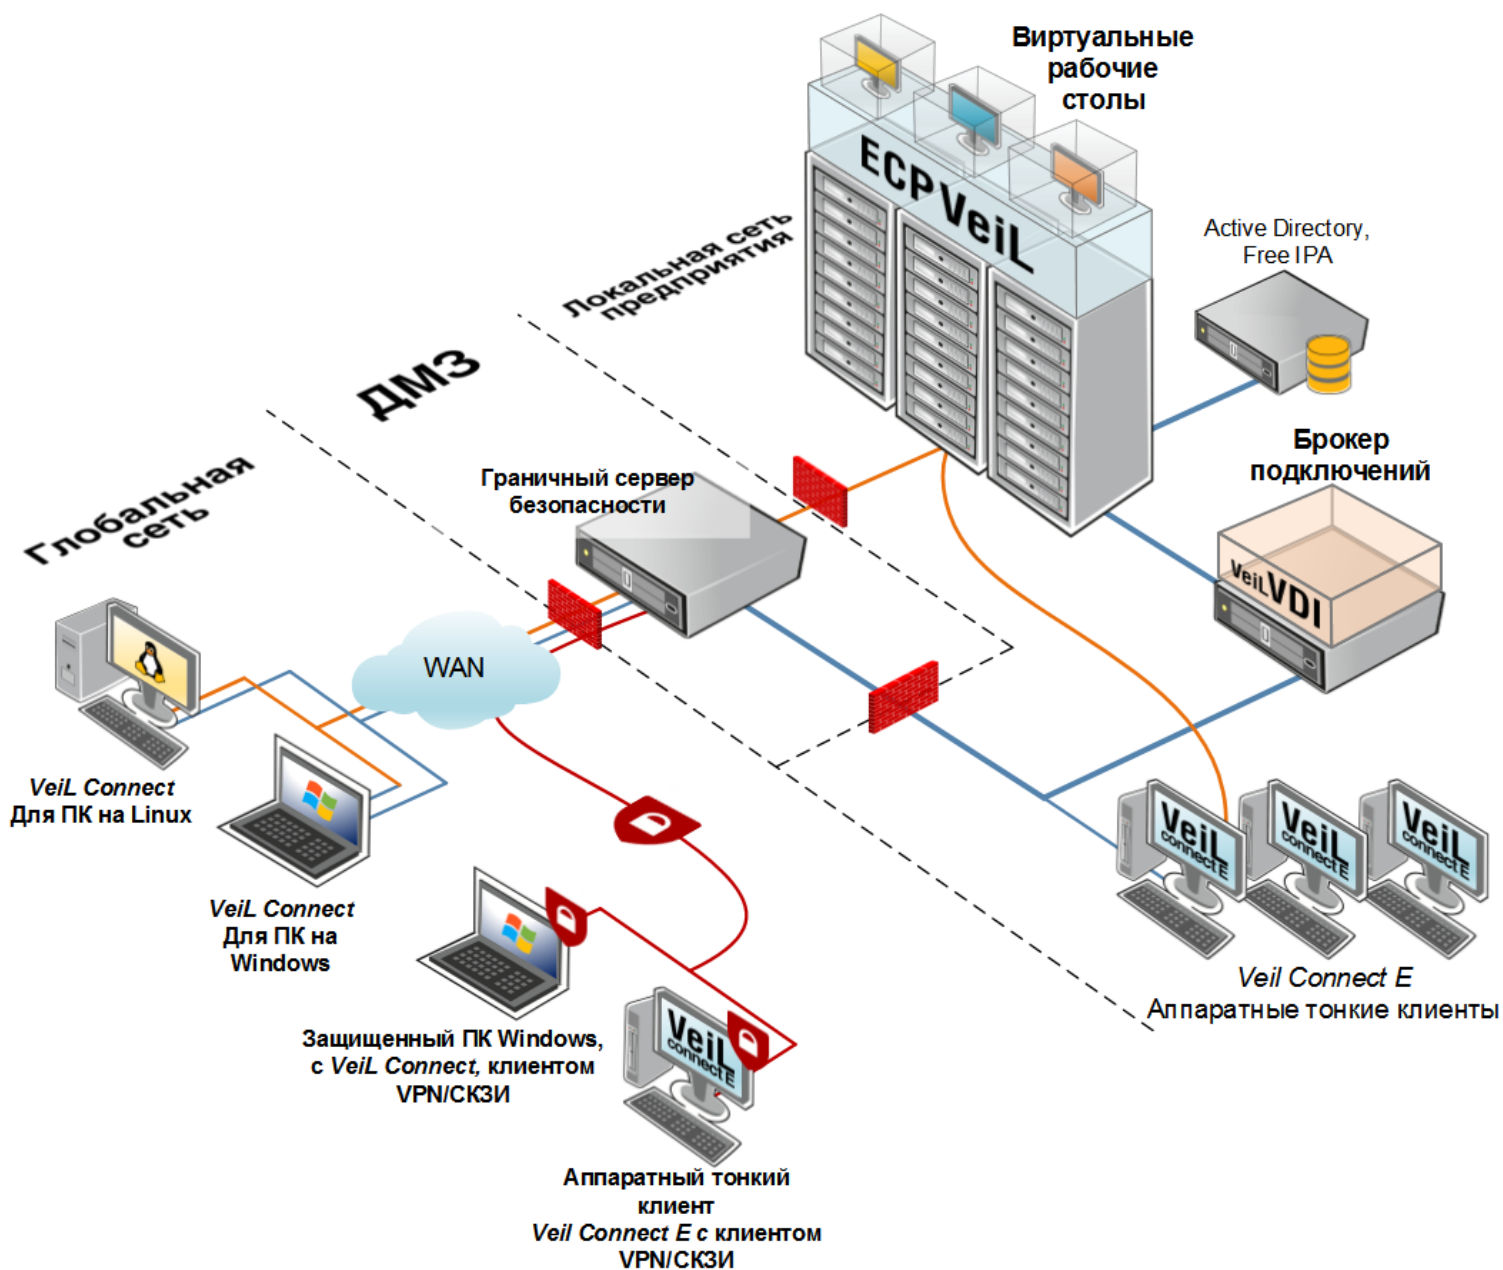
Виртуальные рабочие столы

ECP VeiL

Локальная сеть предприятия

Active Directory, Free IPA

ДМЗ

Брокер подключений

VeiL VDI

Граничный сервер безопасности

Глобальная сеть

WAN

VeiL Connect Для ПК на Linux

VeiL Connect Для ПК на Windows

Veil connect E

Veil connect E

Veil connect E

Veil Connect E Аппаратные тонкие клиенты

Защищенный ПК Windows, с VeiL Connect, клиентом VPN/СКЗИ

Veil connect E

Аппаратный тонкий клиент Veil Connect E с клиентом VPN/СКЗИ